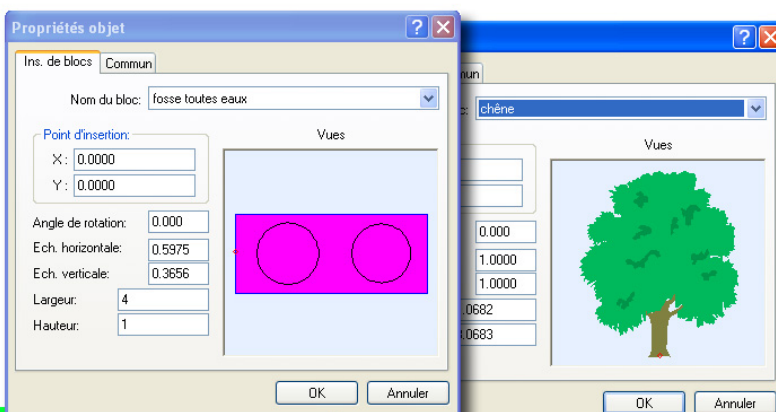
Propriétés objet

Ins. de blocs | Commun

Nom du bloc: fosse toutes eaux

Point d'insertion:
X: 0.0000
Y: 0.0000

Vues

Angle de rotation: 0.000
Ech. horizontale: 0.5975
Ech. verticale: 0.3656
Largeur: 4
Hauteur: 1

OK | Annuler

mun

c: chêne

Vues

0.000
1.0000
1.0000
.0682
.0683

OK | Annuler